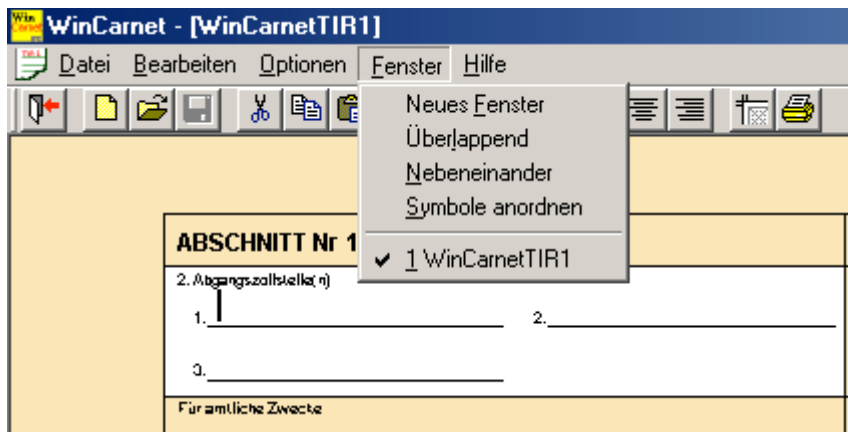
WinCarnet - [WinCarnetTIR1]

Datei Bearbeiten Optionen Fenster Hilfe

Neues Fenster
Überlappend
Nebeneinander
Symbole anordnen
✔ 1 WinCarnetTIR1

ABSCHNITT Nr 1

2. Abgangszollstelle(n)

1.

2.

3.

Für amtliche Zwecke